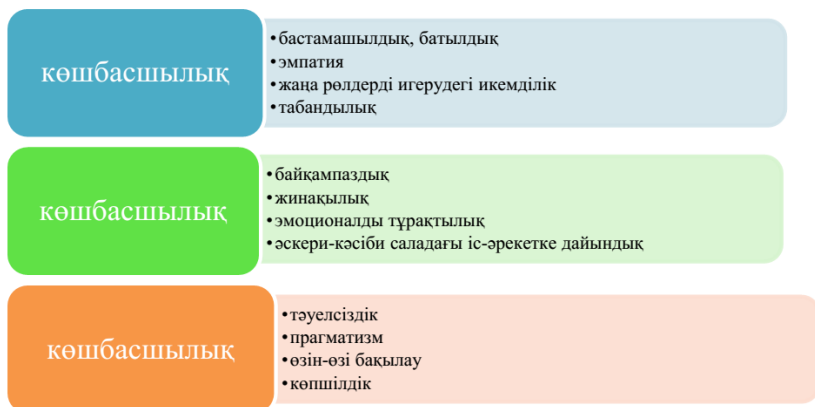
көшбасшылық

•бастамашылдық, батылдық
•эмпатия
•жаңа рөлдерді игерудегі икемділік
•табандылық

көшбасшылық

•байқампаздық
•жинақылық
•эмоционалды тұрақтылық
•әскери-кәсіби саладағы іс-әрекетке дайындық

көшбасшылық

•тәуелсіздік
•прагматизм
•өзін-өзі бақылау
•көпшілдік